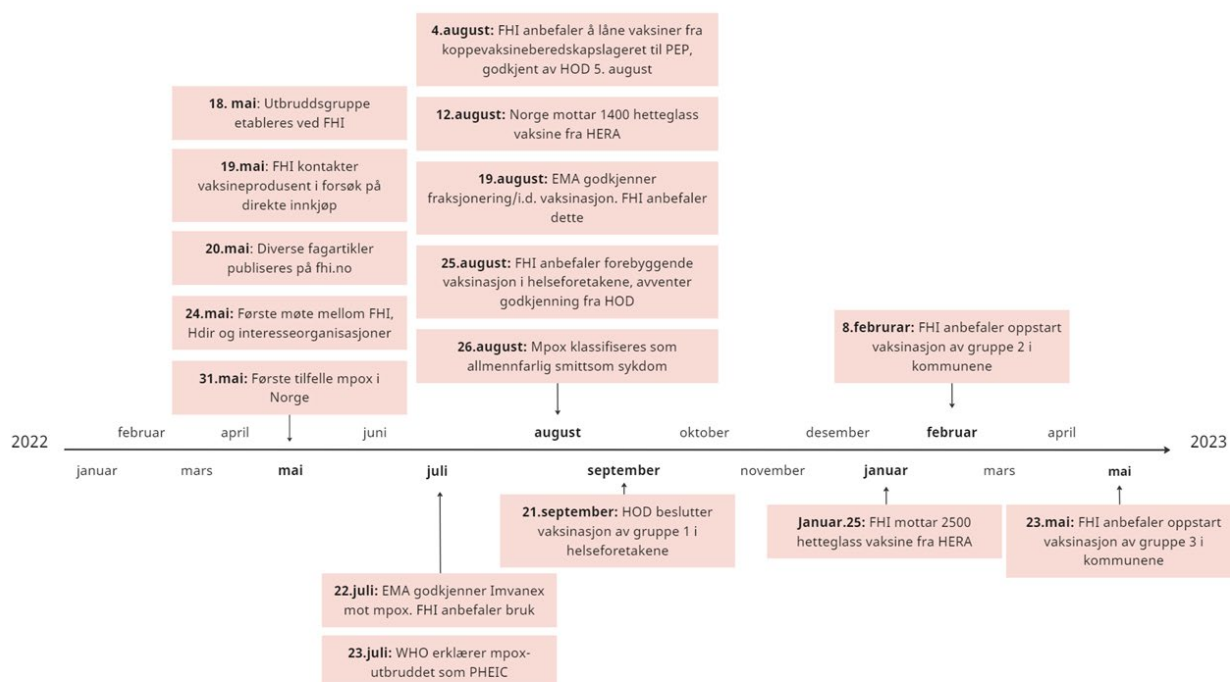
4.august: FHI anbefaler å låne vaksiner fra koppevaksineberedskapslageret til PEP, godkjent av HOD 5. august

12.august: Norge mottar 1400 hetteglass vaksine fra HERA

19.august: EMA godkjenner fraksjonering/i.d. vaksinasjon. FHI anbefaler dette

25.august: FHI anbefaler forebyggende vaksinasjon i helseforetakene, avventer godkjenning fra HOD

26.august: Mpox klassifiseres som allmennfarlig smittsom sykdom

18. mai: Utbruddsgruppe etableres ved FHI

19.mai: FHI kontakter vaksineprodusent i forsøk på direkte innkjøp

20.mai: Diverse fagartikler publiseres på fhi.no

24.mai: Første møte mellom FHI, Hdir og interesseorganisasjoner

31.mai: Første tilfelle mpox i Norge

8.februrar: FHI anbefaler oppstart vaksinasjon av gruppe 2 i kommunene

2022 februar april juni august oktober desember februar april 2023

januar mars mai juli september november januar mars mai

21.september: HOD beslutter vaksinasjon av gruppe 1 i helseforetakene

Januar.25: FHI mottar 2500 hetteglass vaksine fra HERA

23.mai: FHI anbefaler oppstart vaksinasjon av gruppe 3 i kommunene

22.juli: EMA godkjenner Imvanex mot mpox. FHI anbefaler bruk

23.juli: WHO erklærer mpox-utbruddet som PHEIC